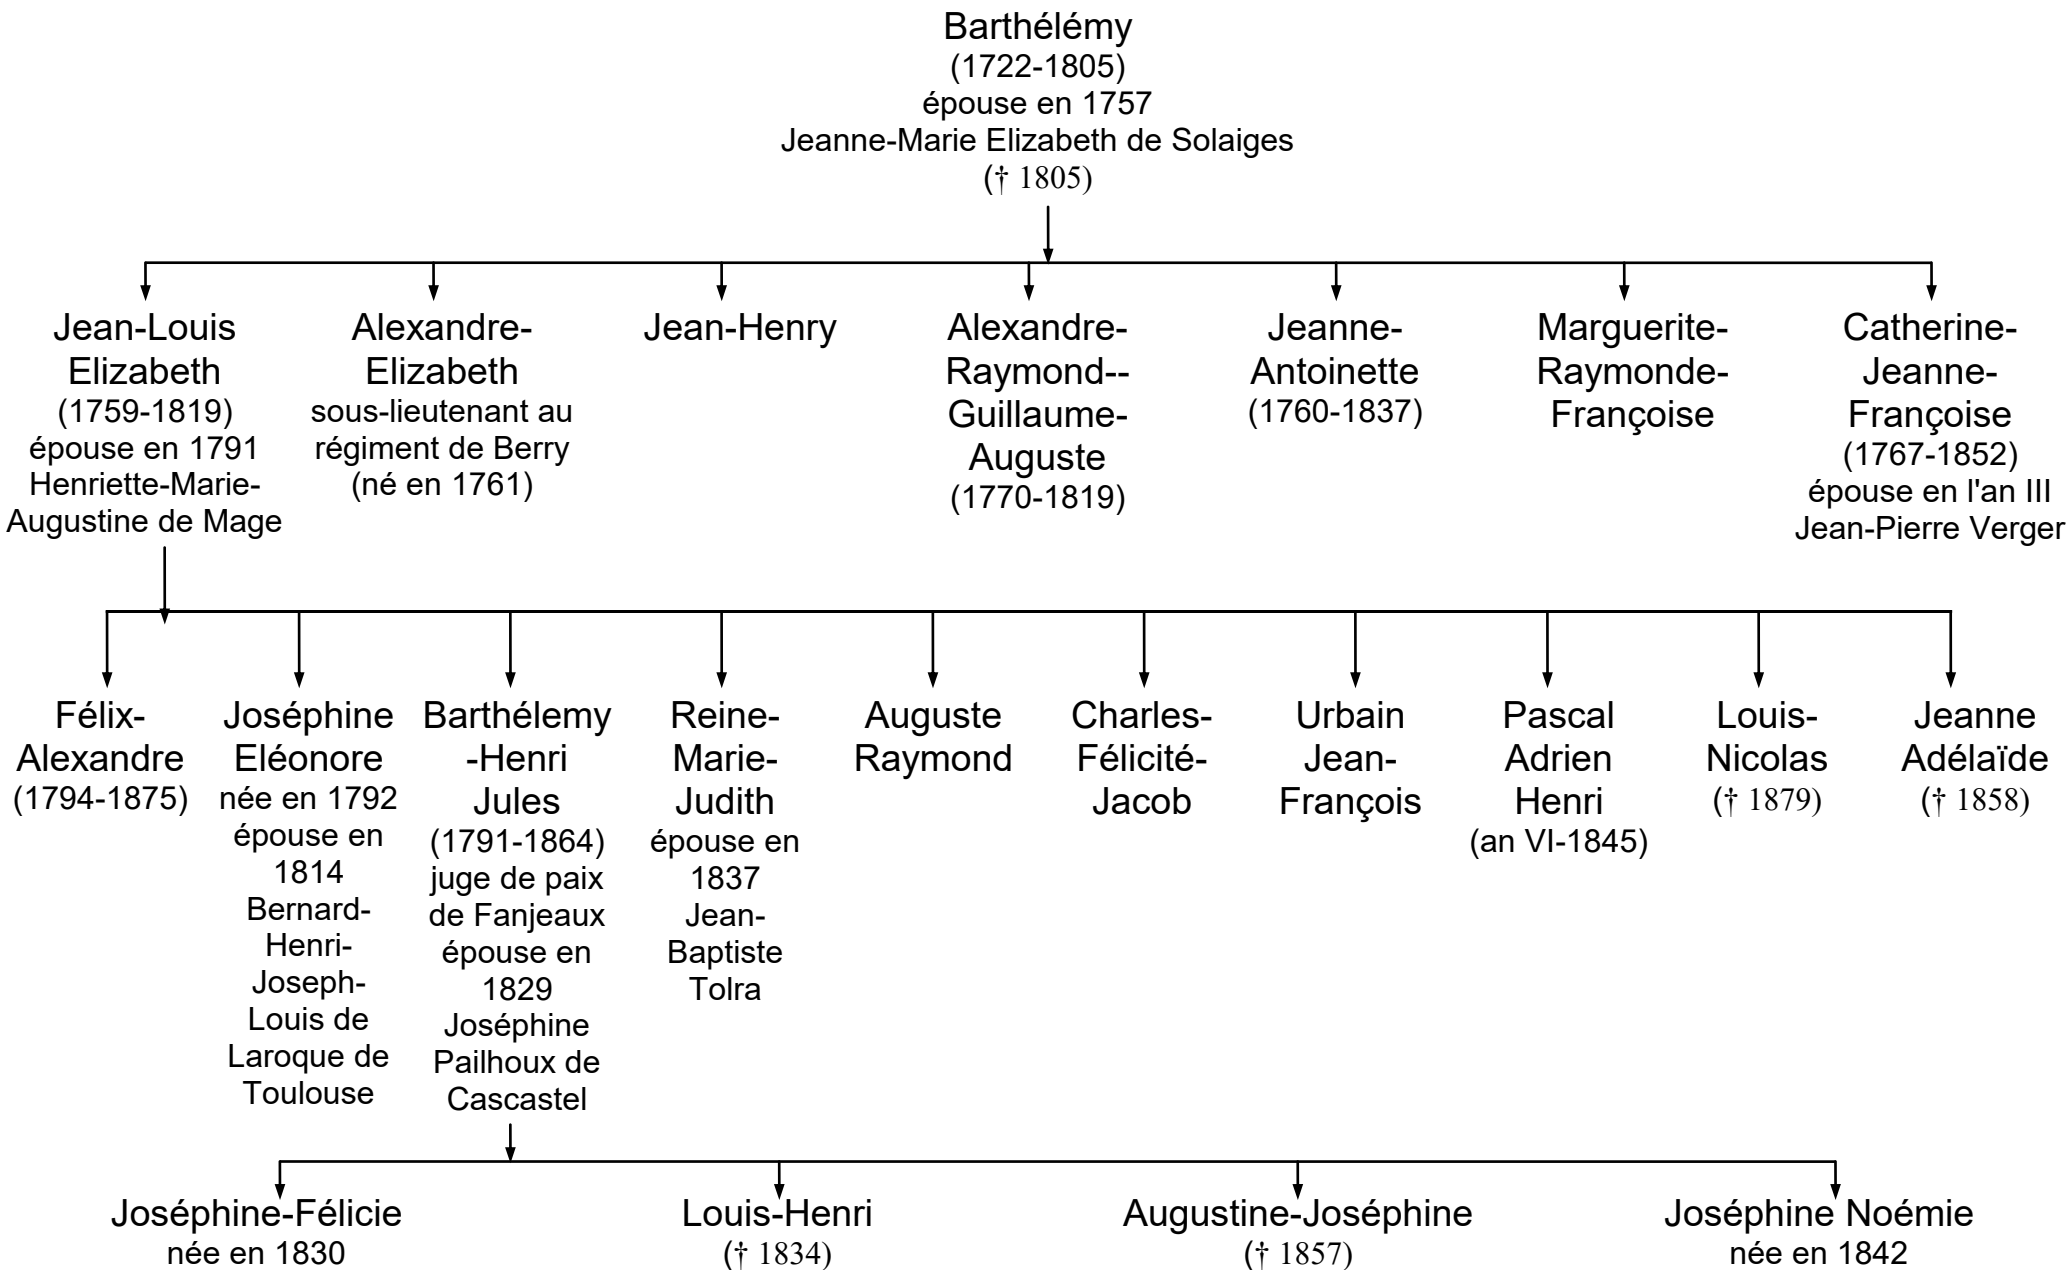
Barthélémy
(1722-1805)
épouse en 1757
Jeanne-Marie Elizabeth de Solaiges
(† 1805)

Jean-Louis Elizabeth
(1759-1819)
épouse en 1791
Henriette-Marie-Augustine de Mage

Alexandre-Elizabeth
sous-lieutenant au régiment de Berry
(né en 1761)

Jean-Henry

Alexandre-Raymond--Guillaume-Auguste
(1770-1819)

Jeanne-Antoinette
(1760-1837)

Marguerite-Raymonde-Françoise

Catherine-Jeanne-Françoise
(1767-1852)
épouse en l'an III
Jean-Pierre Verger

Félix-Alexandre
(1794-1875)

Joséphine Eléonore
née en 1792
épouse en 1814
Bernard-Henri-Joseph-Louis de Laroque de Toulouse

Barthélemy-Henri Jules
(1791-1864)
juge de paix de Fanjeaux
épouse en 1829
Joséphine Pailhoux de Cascastel

Reine-Marie-Judith
épouse en 1837
Jean-Baptiste Tolra

Auguste Raymond

Charles-Félicité-Jacob

Urbain Jean-François

Pascal Adrien Henri
(an VI-1845)

Louis-Nicolas
(† 1879)

Jeanne Adélaïde
(† 1858)

Joséphine-Félicie
née en 1830

Louis-Henri
(† 1834)

Augustine-Joséphine
(† 1857)

Joséphine Noémie
née en 1842